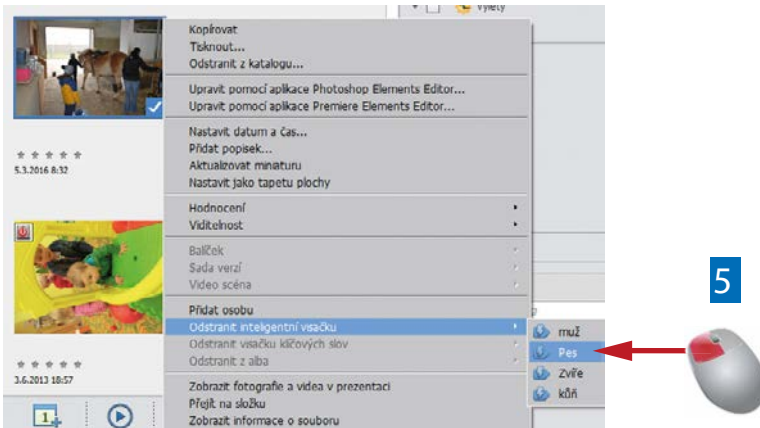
Výlety

Kopírovat
Tisknout...
Odstranit z katalogu...

Upravit pomocí aplikace Photoshop Elements Editor...
Upravit pomocí aplikace Premiere Elements Editor...

Nastavit datum a čas...
Přidat popisek...
Aktualizovat miniaturu
Nastavit jako tapetu plochy

Hodnocení
Viditelnost

Balíček
Sada verzí
Video scéna

Přidat osobu
Odstranit inteligentní visačku
Odstranit visačku klíčových slov
Odstranit z alba

Zobrazit fotografie a videa v prezentaci
Přejít na složku
Zobrazit informace o souboru

5.3.2016 8:32

3.6.2013 18:57

muž
Pes
Zvíře
kůň

5